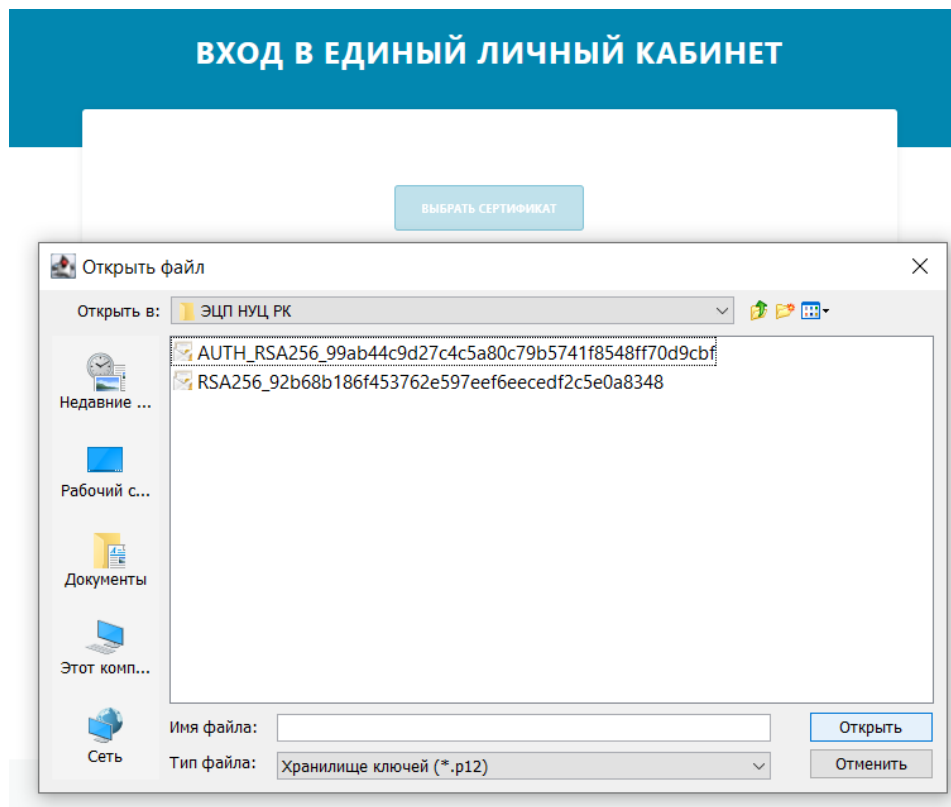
ВХОД В ЕДИНЫЙ ЛИЧНЫЙ КАБИНЕТ

ВЫБРАТЬ СЕРТИФИКАТ

Открыть файл

Открыть в: ЭЦП НУЦ РК

Недавние ...
Рабочий с...
Документы
Этот комп...
Сеть

AUTH_RSA256_99ab44c9d27c4c5a80c79b5741f8548ff70d9cbf
RSA256_92b68b186f453762e597eef6eecedf2c5e0a8348

Имя файла:
Тип файла: Хранилище ключей (*.p12)

Открыть
Отменить